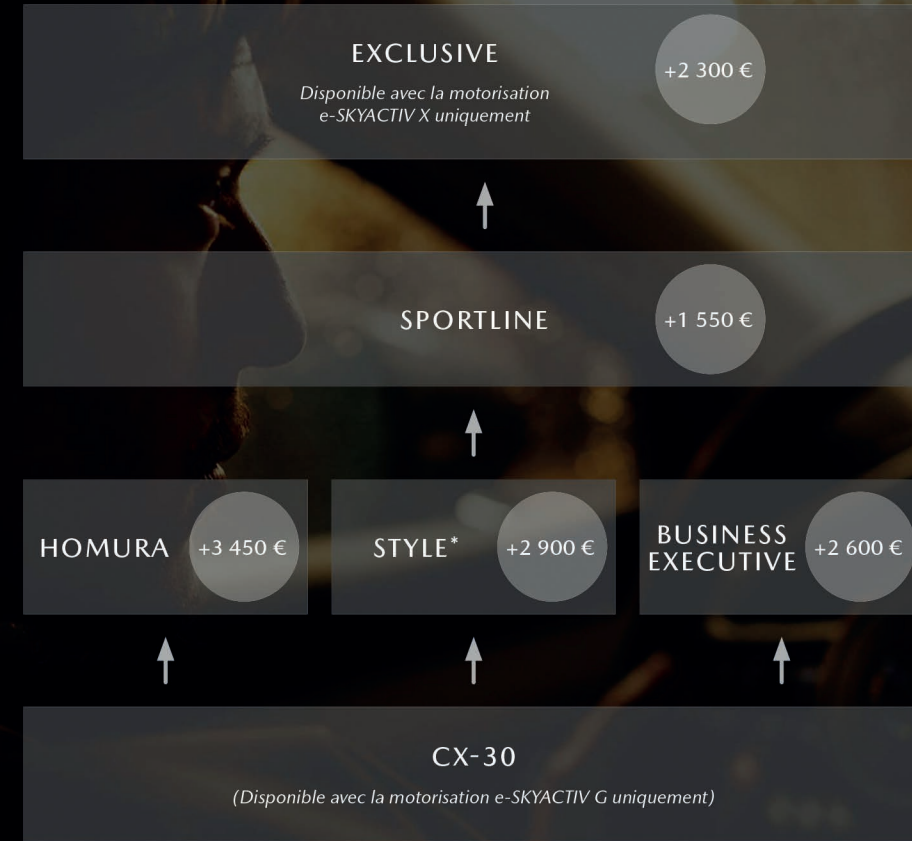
EXCLUSIVE

Disponible avec la motorisation e-SKYACTIV X uniquement

+2 300 €

SPORTLINE

+1 550 €

HOMURA

+3 450 €

STYLE*

+2 900 €

BUSINESS EXECUTIVE

+2 600 €

CX-30

(Disponible avec la motorisation e-SKYACTIV G uniquement)